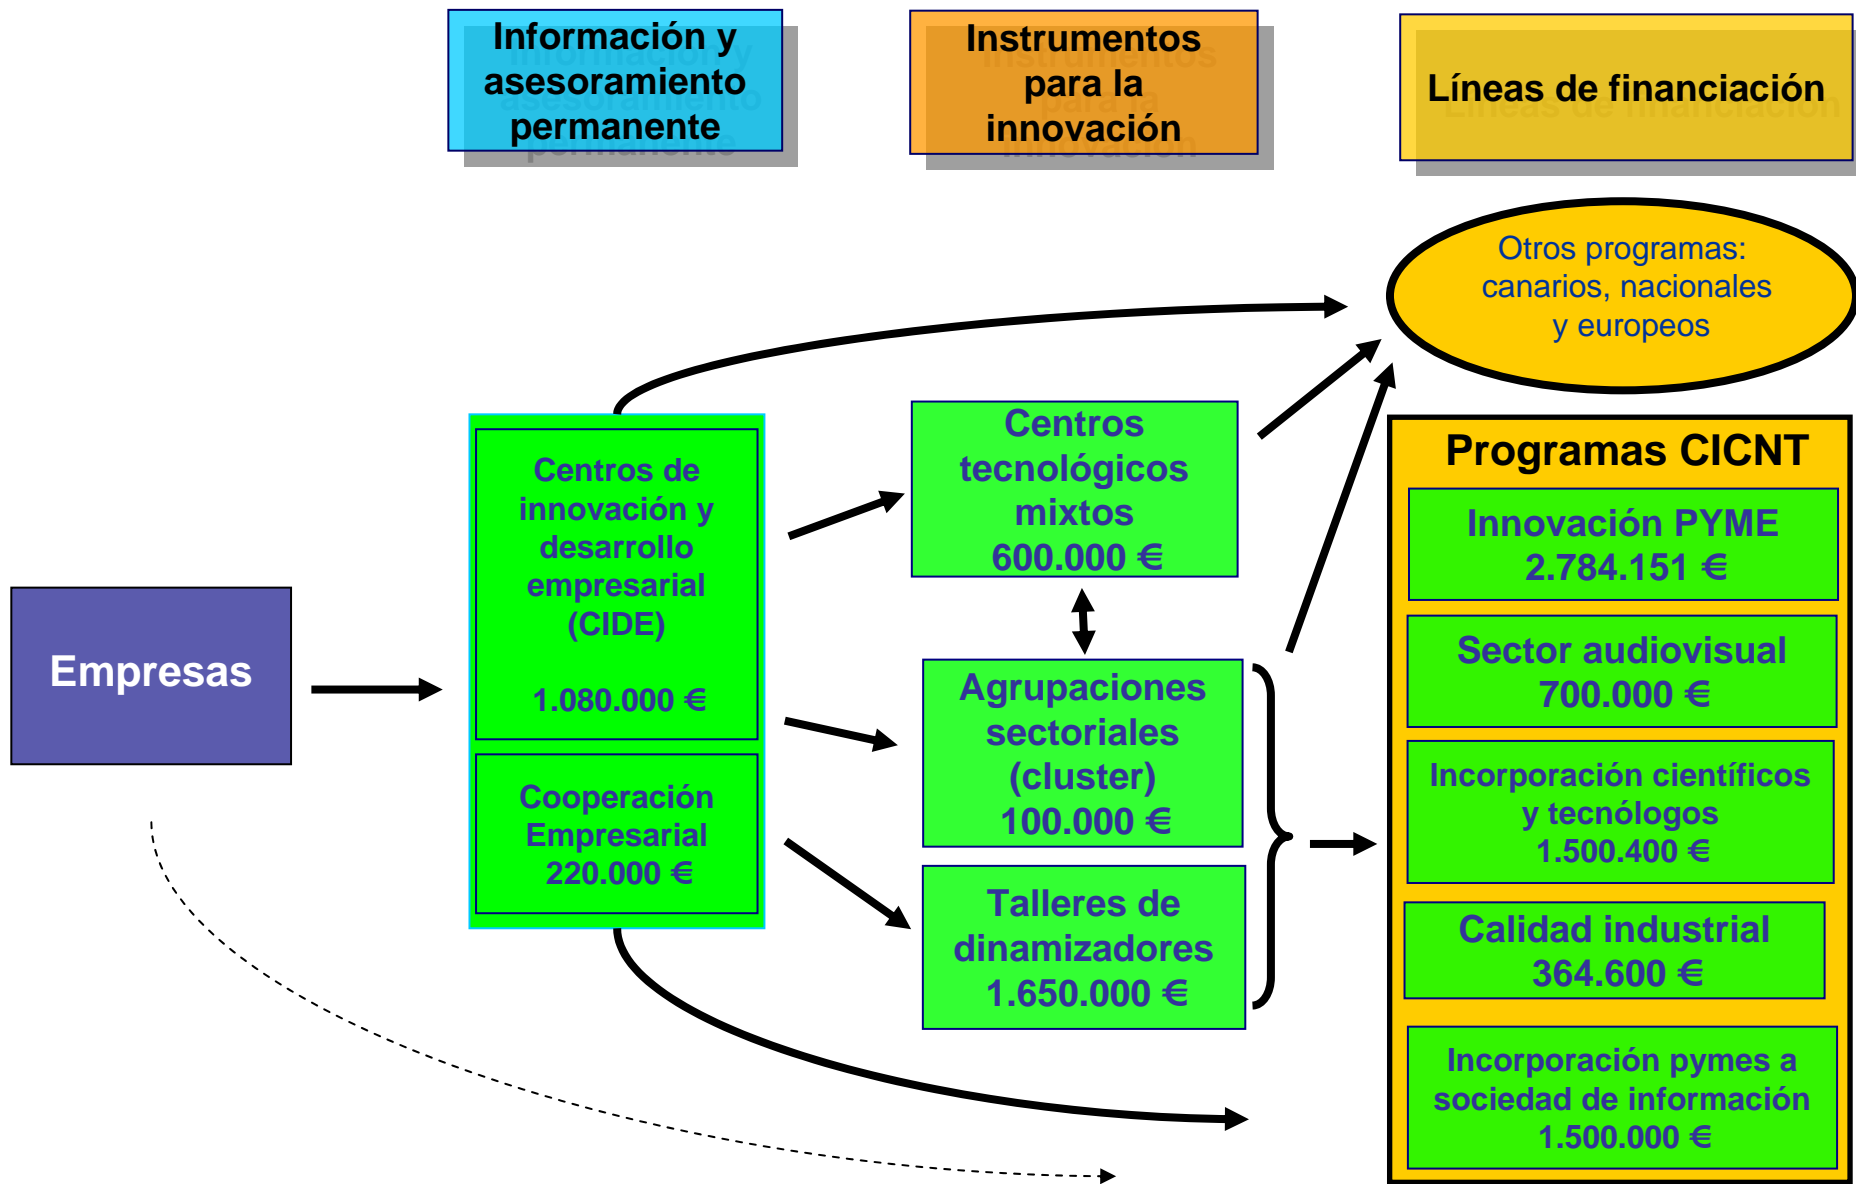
Información y asesoramiento permanente

Instrumentos para la innovación

Líneas de financiación

Otros programas: canarios, nacionales y europeos

Empresas

Centros de innovación y desarrollo empresarial (CIDE)

1.080.000 €

Cooperación Empresarial 220.000 €

Centros tecnológicos mixtos 600.000 €

Agrupaciones sectoriales (cluster) 100.000 €

Talleres de dinamizadores 1.650.000 €

Programas CICNT

Innovación PYME 2.784.151 €

Sector audiovisual 700.000 €

Incorporación científicos y tecnólogos 1.500.400 €

Calidad industrial 364.600 €

Incorporación pymes a sociedad de información 1.500.000 €